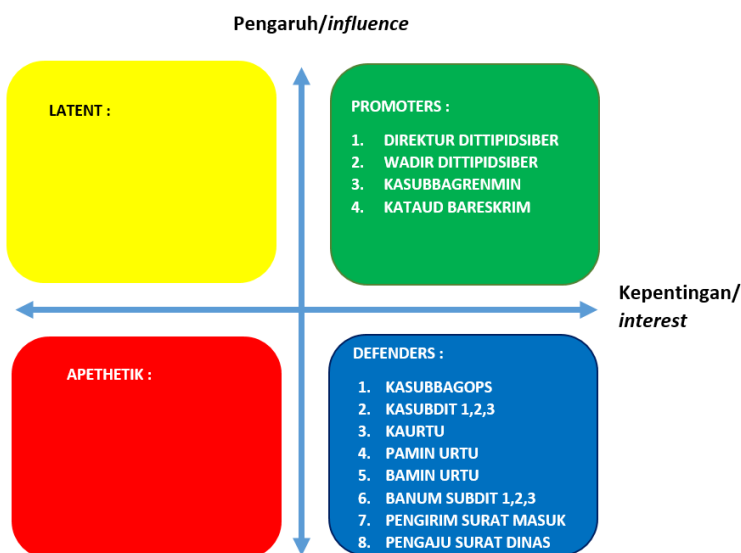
Pengaruh/*influence*

LATENT :

PROMOTERS :

1. DIREKTUR DITTIPIDSIBER
2. WADIR DITTIPIDSIBER
3. KASUBBAGRENMIN
4. KATAUD BARESKRIM

Kepentingan/ *interest*

APETHETIK :

DEFENDERS :

1. KASUBBAGOPS
2. KASUBDIT 1,2,3
3. KAURTU
4. PAMIN URTU
5. BAMIN URTU
6. BANUM SUBDIT 1,2,3
7. PENGIRIM SURAT MASUK
8. PENGAJU SURAT DINAS